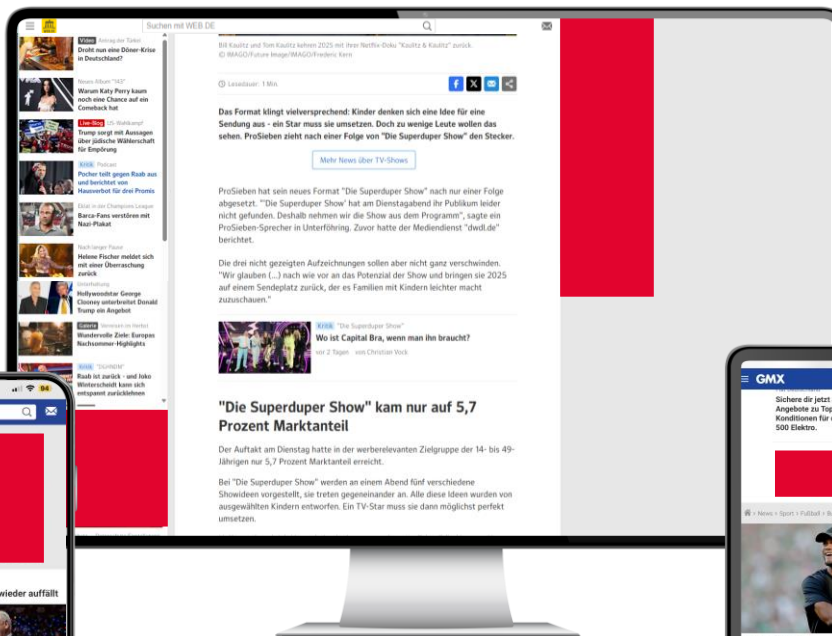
Suchen mit WEB.DE

Video Anstieg der Türken
Droht nun eine Döner-Krise in Deutschland?

News-Album "143"
Warum Katy Perry kaum noch eine Chance auf ein Comeback hat

Live-Blog US-Wahlkampf
Trump sorgt mit Aussagen über jüdische Wählerschaft für Empörung

Kritik Podcast
Pocher teilt gegen Raab aus und berichtet von Hausverbot für drei Promis

Eklat in der Champions League
Barca-Fans verstören mit Nazi-Plakat

Nach langer Pause
Helene Fischer meldet sich mit einer Überraschung zurück

Unterhaltung
Hollywoodstar George Clooney unterbreitet Donald Trump ein Angebot

Galerie Vereisen im Herbst
Wundervolle Ziele: Europas Nachsommer-Highlights

Kritik "DUMM"
Raab ist zurück - und Joko Winterscheidt kann sich entspannt zurücklehnen

Bill Kaulitz und Tom Kaulitz kehren 2025 mit ihrer Netflix-Doku "Kaulitz & Kaulitz" zurück.
© IMAGO/Future Image/IMAGO/Frederic Kern

Lesedauer: 1 Min

Das Format klingt vielversprechend: Kinder denken sich eine Idee für eine Sendung aus - ein Star muss sie umsetzen. Doch zu wenige Leute wollen das sehen. ProSieben zieht nach einer Folge von "Die Superduper Show" den Stecker.

Mehr News über TV-Shows

ProSieben hat sein neues Format "Die Superduper Show" nach nur einer Folge abgesetzt. "'Die Superduper Show' hat am Dienstagabend ihr Publikum leider nicht gefunden. Deshalb nehmen wir die Show aus dem Programm", sagte ein ProSieben-Sprecher in Unterföhring. Zuvor hatte der Mediendienst "dwdl.de" berichtet.

Die drei nicht gezeigten Aufzeichnungen sollen aber nicht ganz verschwinden. "Wir glauben (...) nach wie vor an das Potenzial der Show und bringen sie 2025 auf einem Sendeplatz zurück, der es Familien mit Kindern leichter macht zuzuschauen."

Kritik "Die Superduper Show"
Wo ist Capital Bra, wenn man ihn braucht?
vor 2 Tagen von Christian Vock

"Die Superduper Show" kam nur auf 5,7 Prozent Marktanteil

Der Auftakt am Dienstag hatte in der werberelevanten Zielgruppe der 14- bis 49-Jährigen nur 5,7 Prozent Marktanteil erreicht.

Bei "Die Superduper Show" werden an einem Abend fünf verschiedene Showideen vorgestellt, sie treten gegeneinander an. Alle diese Ideen wurden von ausgewählten Kindern entworfen. Ein TV-Star muss sie dann möglichst perfekt umsetzen.

94

wieder auffällt

GMX
Sichere dir jetzt Angebote zu Top Konditionen für 500 Elektro.

News > Sport > Fußball > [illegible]